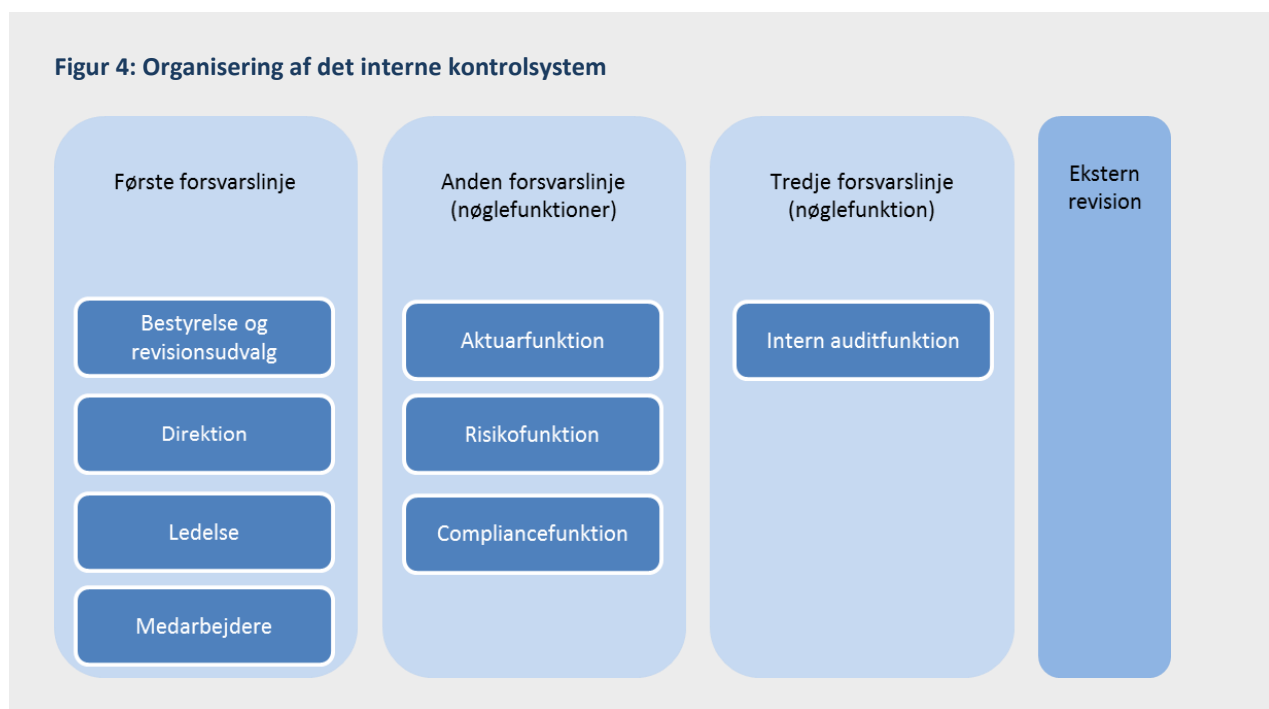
Figur 4: Organisering af det interne kontrolsystem

Første forsvarslinje

Bestyrelse og revisionsudvalg

Direktion

Ledelse

Medarbejdere

Anden forsvarslinje (nøglefunktioner)

Aktuarfunktion

Risikofunktion

Compliancefunktion

Tredje forsvarslinje (nøglefunktion)

Intern auditfunktion

Ekstern revision